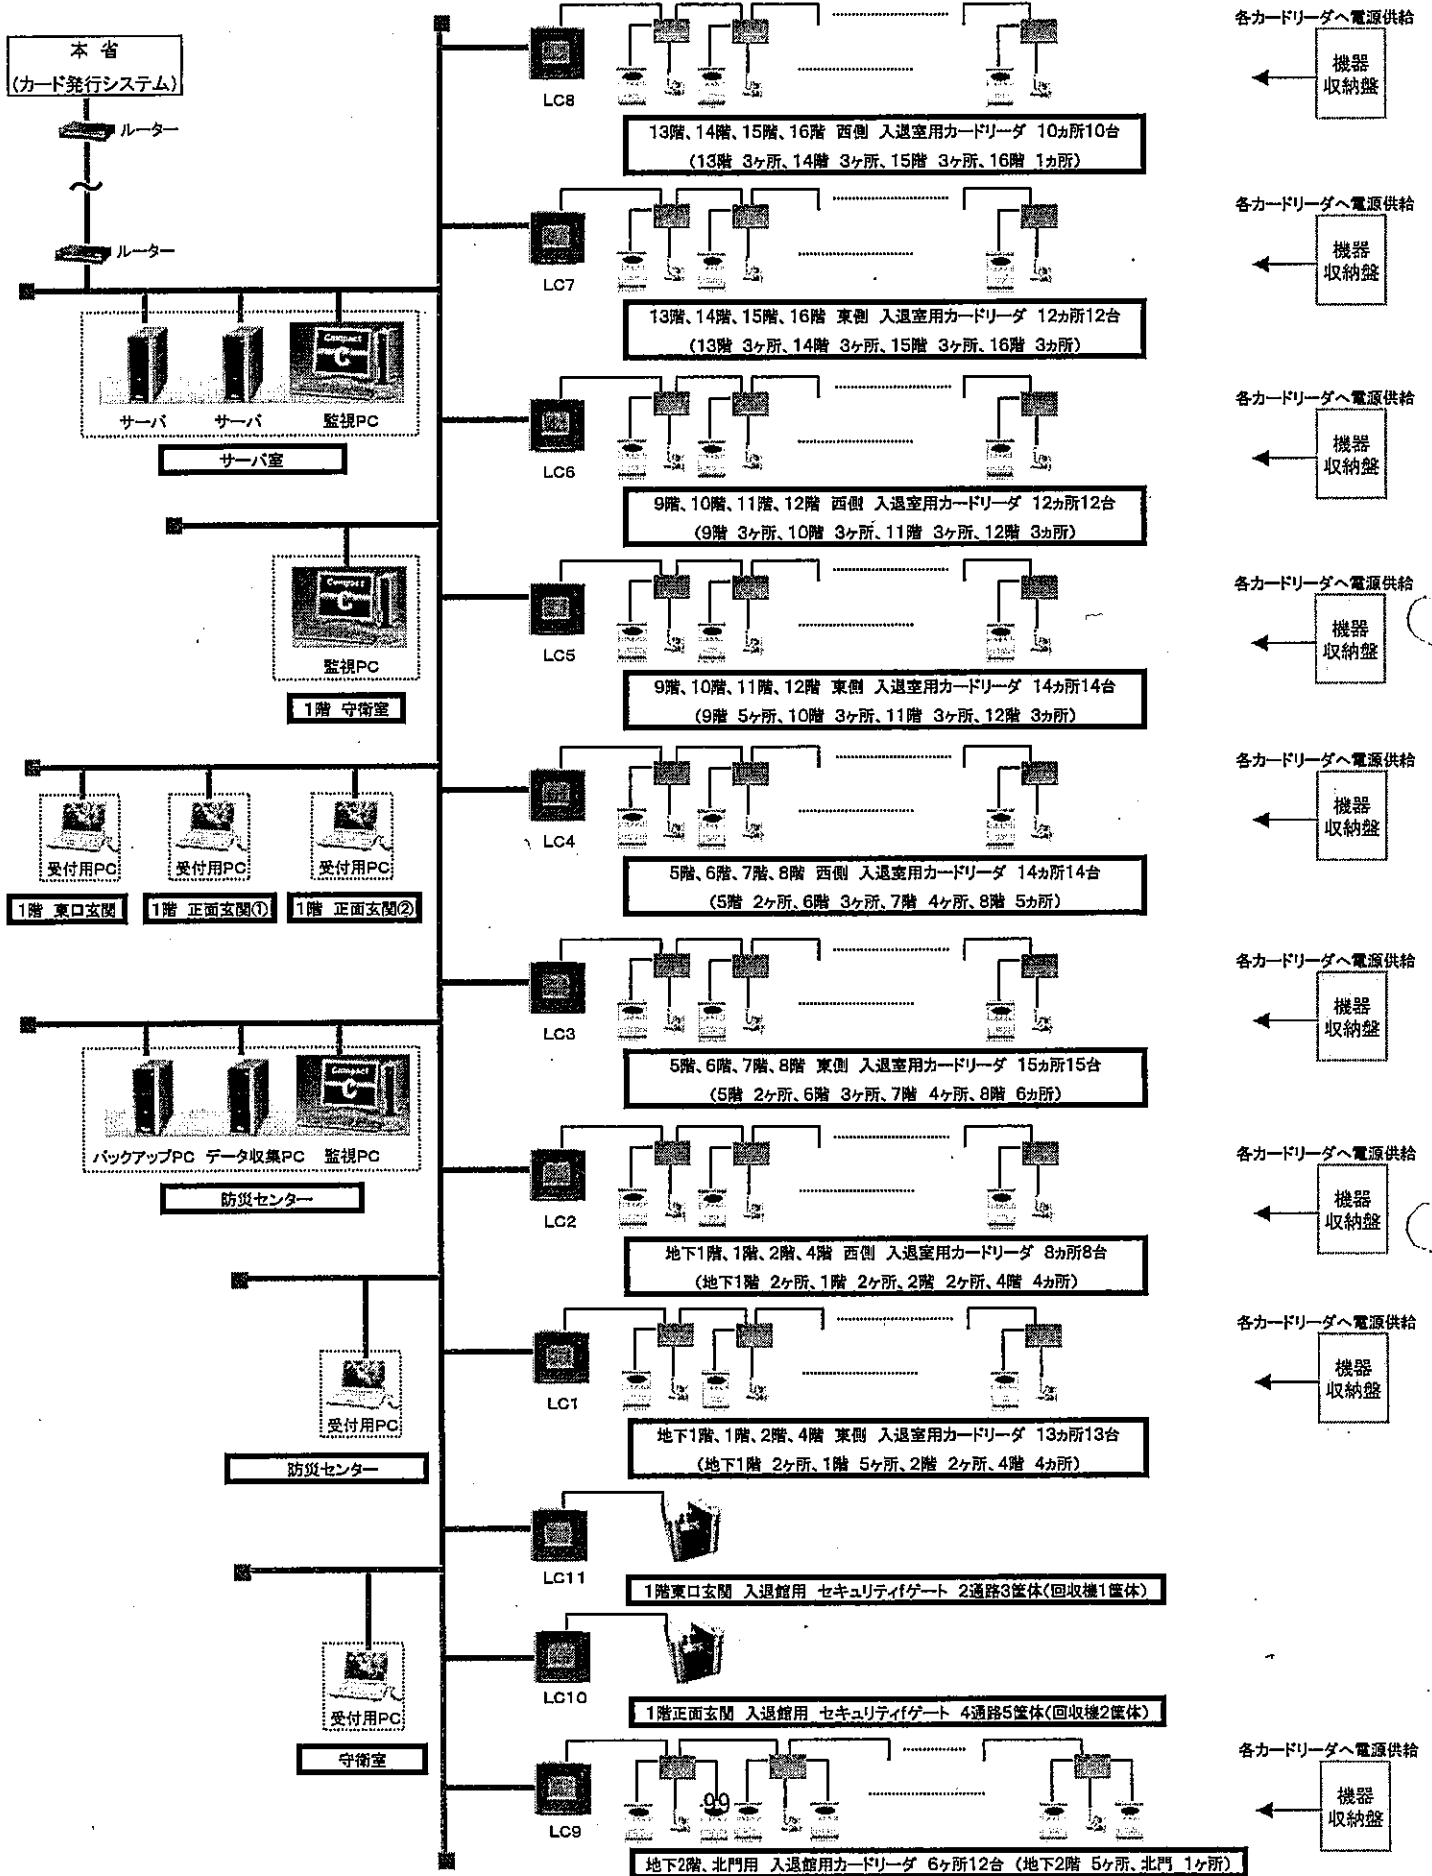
本省
（カード発行システム）
ルーター
ルーター
Compact
Compact
サーバ　サーバ　監視PC
サーバ室
監視PC
1階 守衛室
受付用PC　受付用PC　受付用PC
1階 東口玄関　1階 正面玄関①　1階 正面玄関②
Compact
バックアップPC　データ収集PC　監視PC
防災センター
受付用PC
防災センター
受付用PC
守衛室

LC8
13階、14階、15階、16階 西側 入退室用カードリーダ 10カ所10台
（13階 3ヶ所、14階 3ヶ所、15階 3ヶ所、16階 1カ所）
各カードリーダへ電源供給
機器収納盤

LC7
13階、14階、15階、16階 東側 入退室用カードリーダ 12カ所12台
（13階 3ヶ所、14階 3ヶ所、15階 3ヶ所、16階 3カ所）
各カードリーダへ電源供給
機器収納盤

LC6
9階、10階、11階、12階 西側 入退室用カードリーダ 12カ所12台
（9階 3ヶ所、10階 3ヶ所、11階 3ヶ所、12階 3カ所）
各カードリーダへ電源供給
機器収納盤

LC5
9階、10階、11階、12階 東側 入退室用カードリーダ 14カ所14台
（9階 5ヶ所、10階 3ヶ所、11階 3ヶ所、12階 3カ所）
各カードリーダへ電源供給
機器収納盤

LC4
5階、6階、7階、8階 西側 入退室用カードリーダ 14カ所14台
（5階 2ヶ所、6階 3ヶ所、7階 4ヶ所、8階 5カ所）
各カードリーダへ電源供給
機器収納盤

LC3
5階、6階、7階、8階 東側 入退室用カードリーダ 15カ所15台
（5階 2ヶ所、6階 3ヶ所、7階 4ヶ所、8階 6カ所）
各カードリーダへ電源供給
機器収納盤

LC2
地下1階、1階、2階、4階 西側 入退室用カードリーダ 8カ所8台
（地下1階 2ヶ所、1階 2ヶ所、2階 2ヶ所、4階 4カ所）
各カードリーダへ電源供給
機器収納盤

LC1
地下1階、1階、2階、4階 東側 入退室用カードリーダ 13カ所13台
（地下1階 2ヶ所、1階 5ヶ所、2階 2ヶ所、4階 4カ所）
各カードリーダへ電源供給
機器収納盤

LC11
1階東口玄関 入退館用 セキュリティゲート 2通路3筐体（回収機1筐体）

LC10
1階正面玄関 入退館用 セキュリティゲート 4通路5筐体（回収機2筐体）

LC9
地下2階、北門用 入退館用カードリーダ 6ヶ所12台（地下2階 5ヶ所、北門 1ヶ所）
各カードリーダへ電源供給
機器収納盤